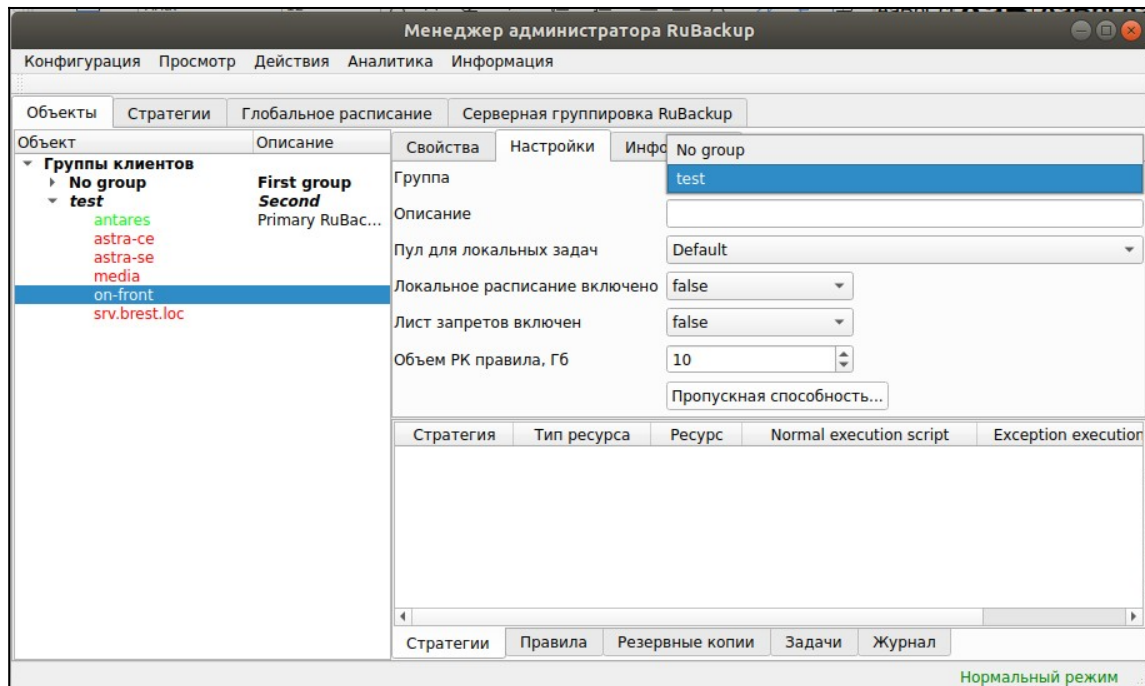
Менеджер администратора RuBackup

Конфигурация Просмотр Действия Аналитика Информация

Объекты | Стратегии | Глобальное расписание | Серверная группировка RuBackup

| Объект | Описание |
|---|---|
| Группы клиентов | |
| No group | First group |
| test | Second |
| antares | Primary RuBac... |
| astra-ce | |
| astra-se | |
| media | |
| on-front | |
| srv.brest.loc | |

Свойства | Настройки | Инфо

No group
test

Группа

Описание

Пул для локальных задач | Default

Локальное расписание включено | false

Лист запретов включен | false

Объем РК правила, Гб | 10

Пропускная способность...

| Стратегия | Тип ресурса | Ресурс | Normal execution script | Exception execution |
|---|---|---|---|---|

Стратегии | Правила | Резервные копии | Задачи | Журнал

Нормальный режим